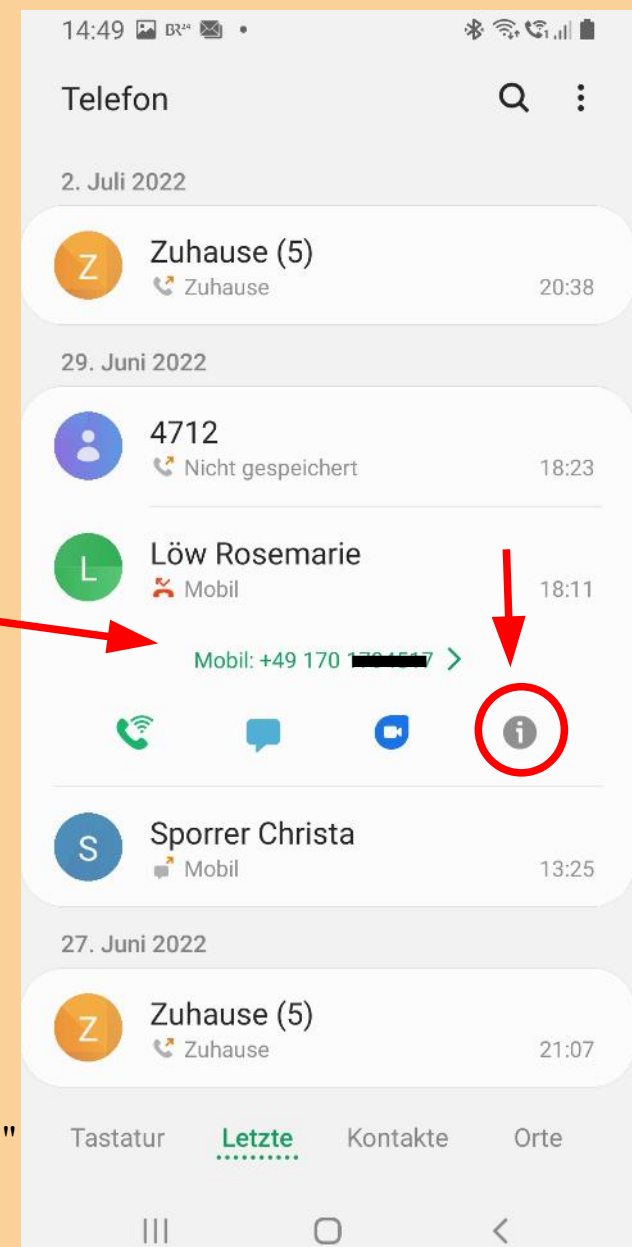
14:49 BR24 •

Telefon

2. Juli 2022

Z
Zuhause (5)
Zuhause 20:38

29. Juni 2022

4712
Nicht gespeichert 18:23

L
Löw Rosemarie
Mobil 18:11

Mobil: +49 170 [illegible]

S
Sporrer Christa
Mobil 13:25

27. Juni 2022

Z
Zuhause (5)
Zuhause 21:07

"

Tastatur Letzte Kontakte Orte